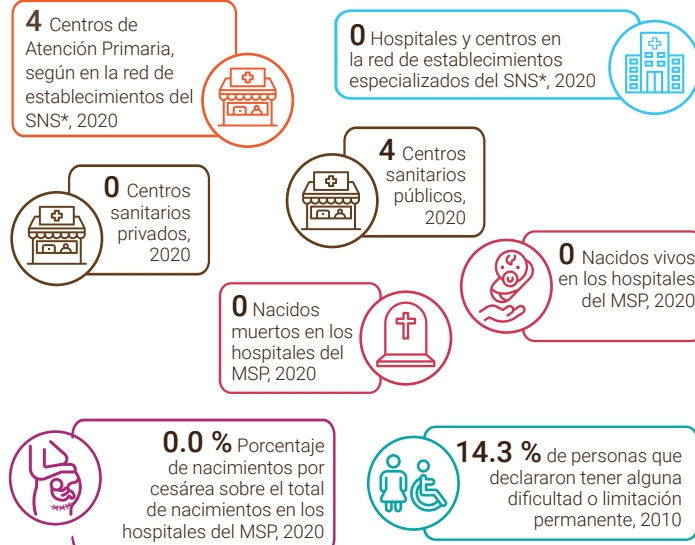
4 Centros de Atención Primaria, según en la red de establecimientos del SNS*, 2020

0 Hospitales y centros en la red de establecimientos especializados del SNS*, 2020

4 Centros sanitarios públicos, 2020

0 Centros sanitarios privados, 2020

0 Nacidos vivos en los hospitales del MSP, 2020

0 Nacidos muertos en los hospitales del MSP, 2020

0.0 % Porcentaje de nacimientos por cesárea sobre el total de nacimientos en los hospitales del MSP, 2020

14.3 % de personas que declararon tener alguna dificultad o limitación permanente, 2010